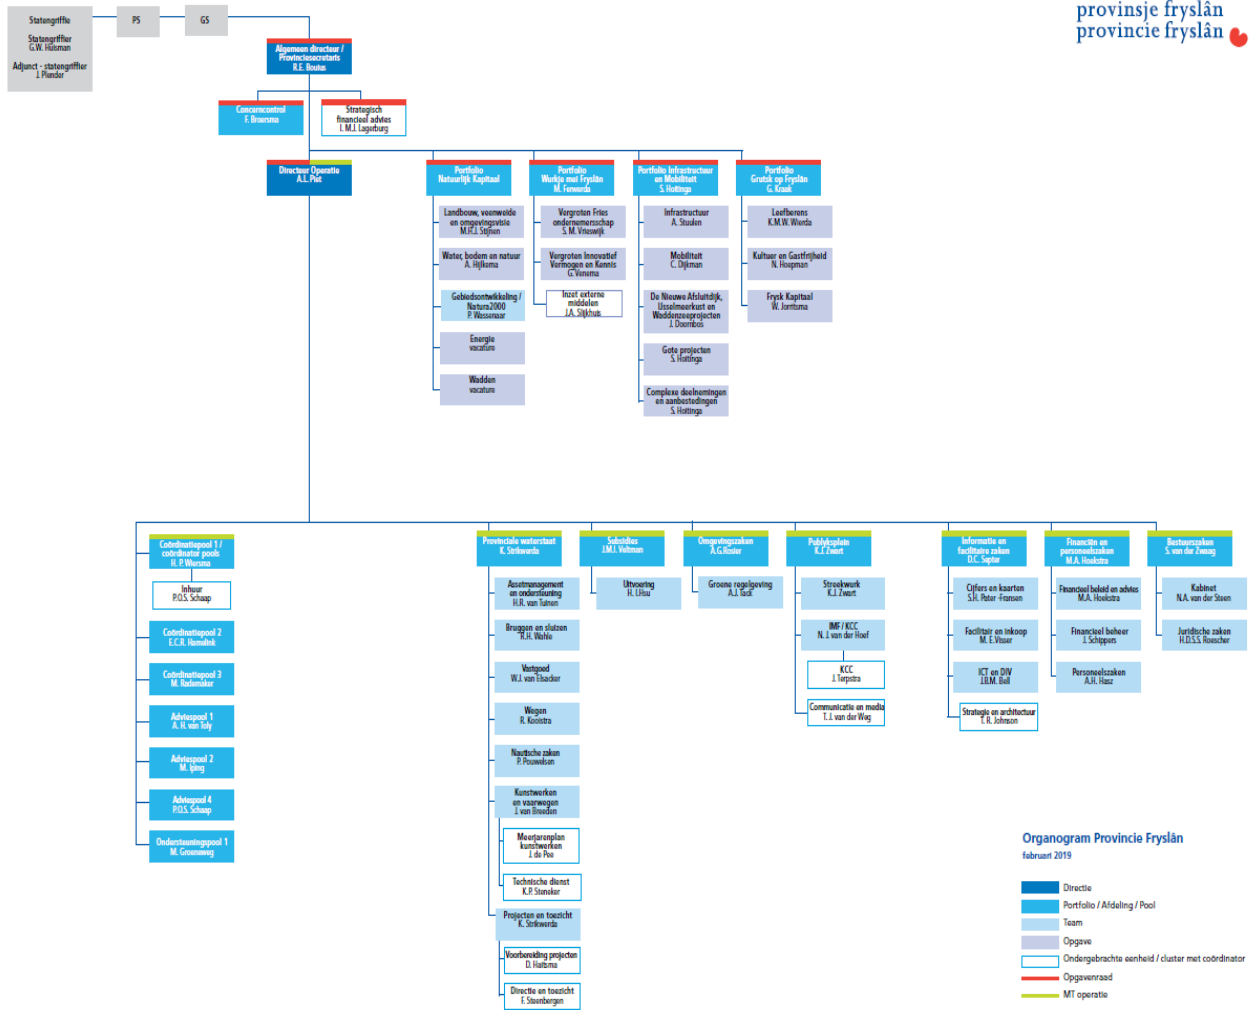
provinsje fryslân
provincie fryslân

Statengriffie
Statengriffier
G.W. Huisman
Adjunct - statengriffier
J. Plender

PS

GS

Algemeen directeur / Provinciesecretaris
R.E. Bouius

Concerncontrol
F. Brouwsma

Strategisch financieel advies
L.M.J. Lagerburg

Directeur Operatie
A.L. Piet

Portfolio Natuurlijk Kapitaal

Landbouw, veenweide en omgevingsvisie
M.F.J. Stijnen

Water, bodem en natuur
A. Hijlkema

Gebiedsontwikkeling / Natura2000
P. Wassenaar

Energie
vacature

Wadden
vacature

Portfolio Wurkje mei Fryslân
M. Feenstra

Vergroten Fries ondernemerschap
S. M. Vrieswijk

Vergroten Innovatief Vermogen en Kennis
G. Venema

Inzet externe middelen
J.A. Slijkhuis

Portfolio Infrastructuur en Mobiliteit
S. Hottinga

Infrastructuur
A. Stuulen

Mobiliteit
C. Dijkman

De Nieuwe Afsluitdijk, IJsselmeerkust en Waddenzeeprojecten
J. Doornbos

Grote projecten
S. Hottinga

Complexe deelnemingen en aanbestedingen
S. Hottinga

Portfolio Grutsk op Fryslân
G. Kraak

Leefberens
K.M.W. Wierda

Kultuer en Gastfrijheid
N. Hoopman

Frysk Kapitaal
W. Jorritsma

Coördinatiepool 1 / coördinator pools
H. P. Wiersma

Inhuur
P.O.S. Schaap

Coördinatiepool 2
E.C.R. Hamelink

Coördinatiepool 3
M. Rademaker

Adviespool 1
A. H. van Toly

Adviespool 2
M. Iping

Adviespool 4
P.O.S. Schaap

Ondersteuningspool 1
M. Groenewog

Provinciale waterstaat
K. Strikwerda

Assetmanagement en ondersteuning
H.R. van Tuinen

Bruggen en sluizen
R.H. Wahle

Vastgoed
W.J. van Elsacker

Wegen
R. Kooistra

Nautische zaken
P. Pouwelsen

Kunstwerken en vaarwegen
J. van Breeden

Meerjarenplan kunstwerken
J. de Poe

Technische dienst
K.P. Stoneker

Projecten en toezicht
K. Strikwerda

Voorbereiding projecten
D. Hatbma

Directie en toezicht
F. Steenbergen

Subsidies
J.M.J. Veltman

Uitvoering
H. Lfisu

Omgevingszaken
A.G. Koster

Groene regelgeving
A.J. Tack

Publyksplein
K.J. Zwart

Streekwurk
K.J. Zwart

IMF / KCC
N. J. van den Hoef

KCC
J. Terpstra

Communicatie en media
T. J. van der Weg

Informatie en facilitaire zaken
D.C. Sapter

Cijfers en kaarten
S.H. Peter -Fransen

Facilitair en Inkoop
M. E.Visser

ICT en DIV
J.B.M. Bell

Strategie en architectuur
T. R. Johnson

Financiën en personeelszaken
M.A. Hoekstra

Financieel beleid en advies
M.A. Hoekstra

Financieel beheer
J. Schippers

Personeelszaken
A.H. Hasz

Bestuurszaken
S. van der Zwaag

Kabinet
N.A. van der Steen

Juridische zaken
H.D.S.S. Roescher

Organogram Provincie Fryslân
februari 2019

Directie
Portfolio / Afdeling / Pool
Team
Opgave
Ondergebrachte eenheid / cluster met coördinator
Opgavenraad
MT operatie